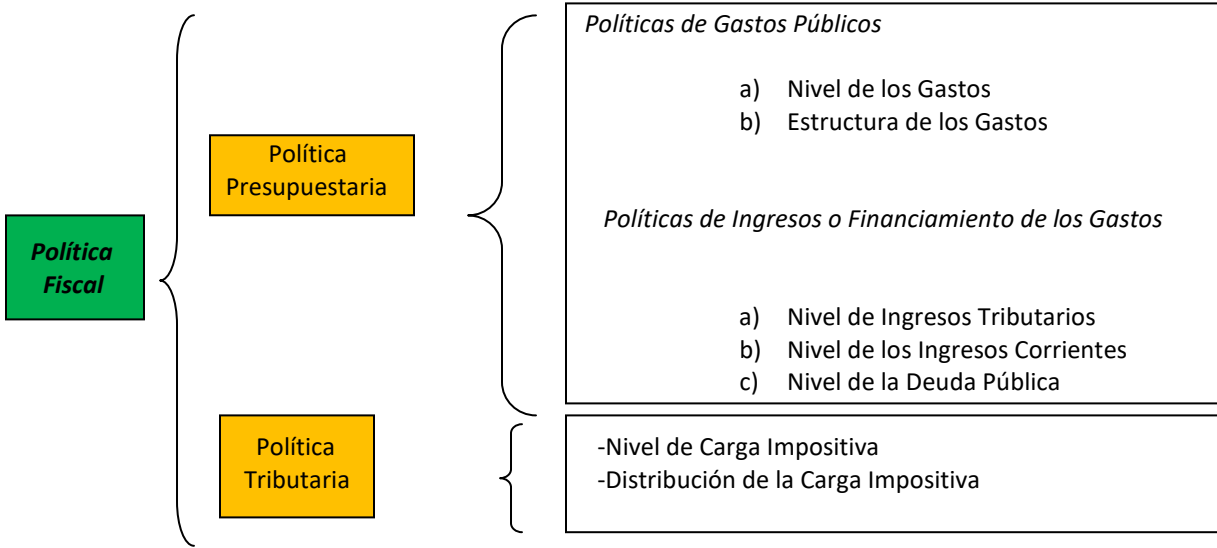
Política Fiscal

Política Presupuestaria

Políticas de Gastos Públicos

a) Nivel de los Gastos
b) Estructura de los Gastos

Políticas de Ingresos o Financiamiento de los Gastos

a) Nivel de Ingresos Tributarios
b) Nivel de los Ingresos Corrientes
c) Nivel de la Deuda Pública

Política Tributaria

-Nivel de Carga Impositiva
-Distribución de la Carga Impositiva